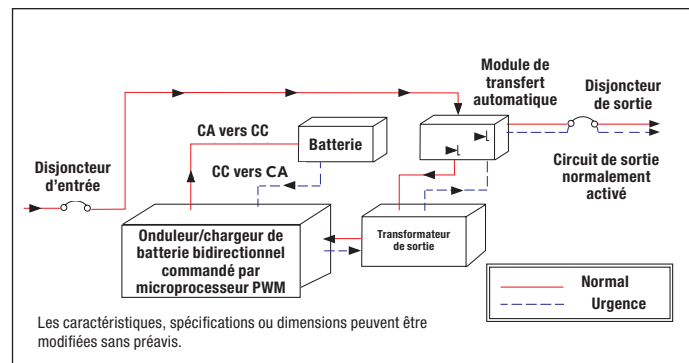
Module de transfert automatique

Disjoncteur de sortie

CA vers CC

Batterie

CC vers CA

Disjoncteur d'entrée

Circuit de sortie normalement activé

Onduleur/chargeur de batterie bidirectionnel commandé par microprocesseur PWM

Transformateur de sortie

Normal

Urgence

Les caractéristiques, spécifications ou dimensions peuvent être modifiées sans préavis.